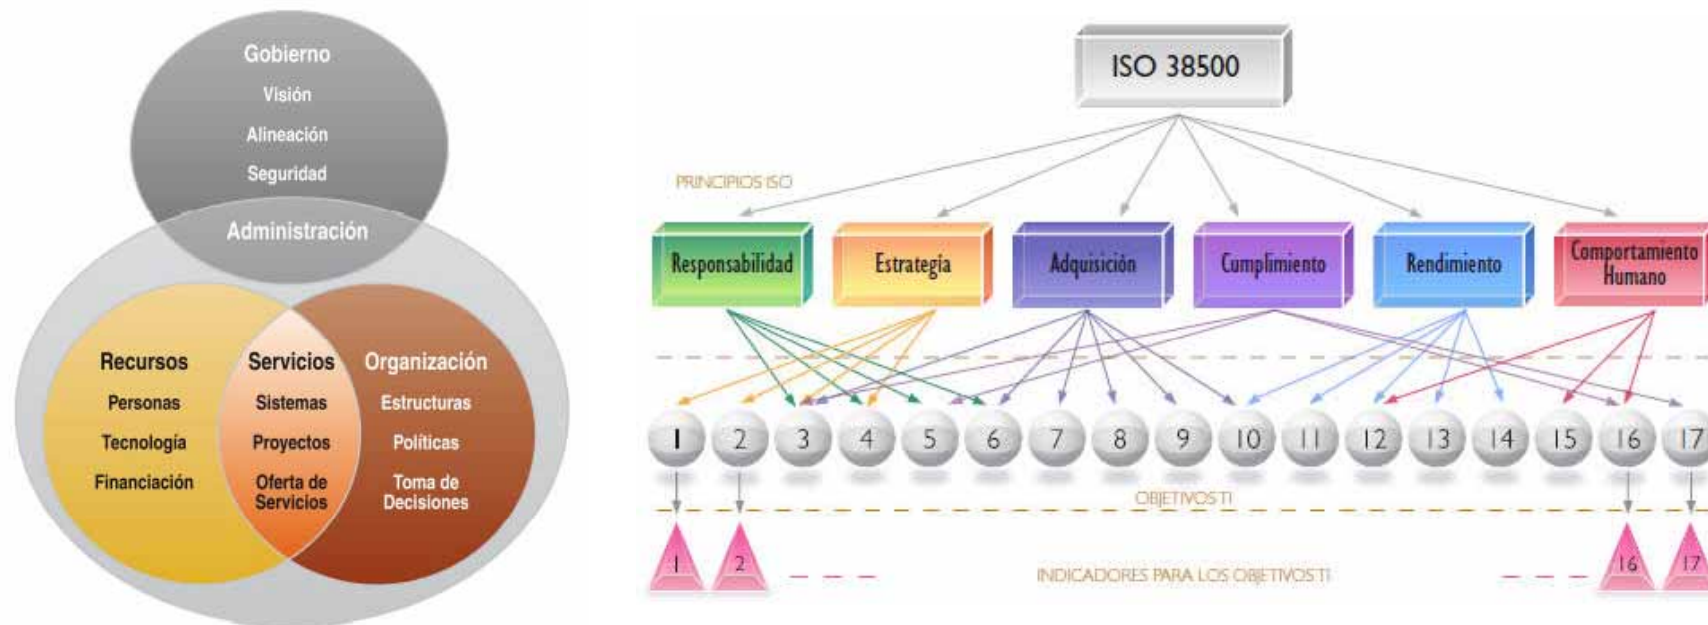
Gobierno
Visión
Alineación
Seguridad

Administración

Recursos
Personas
Tecnología
Financiación

Servicios
Sistemas
Proyectos
Oferta de Servicios

Organización
Estructuras
Políticas
Toma de Decisiones

ISO 38500

PRINCIPIOS ISO

Responsabilidad
Estrategia
Adquisición
Cumplimiento
Rendimiento
Comportamiento Humano

1 2 3 4 5 6 7 8 9 10 11 12 13 14 15 16 17

OBJETIVOS TI

1 2 16 17

INDICADORES PARA LOS OBJETIVOS TI